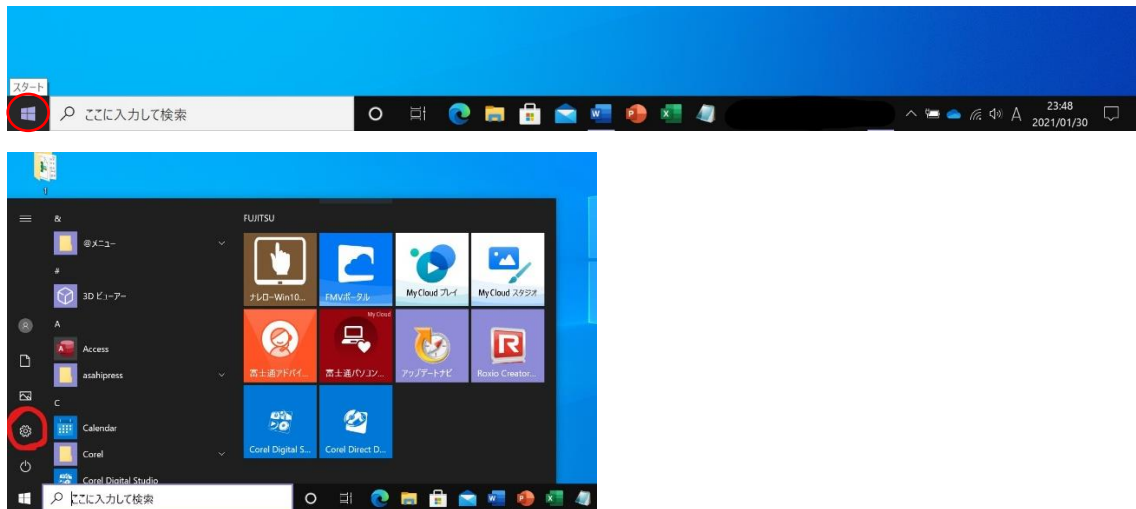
スタート

ここに入力して検索

A

23:48
2021/01/30

&

@メニュー

#

3D ビューアー

A

Access

asahipress

C

Calendar

Corel

Corel Digital Studio

FUJITSU

ナレローWin10...

FMVポータル

My Cloud プレイ

My Cloud スタジオ

My Cloud

富士通アドバイ...

富士通パソコン...

アップデートナビ

Roxio Creator...

Corel Digital S...

Corel Direct D...

ここに入力して検索